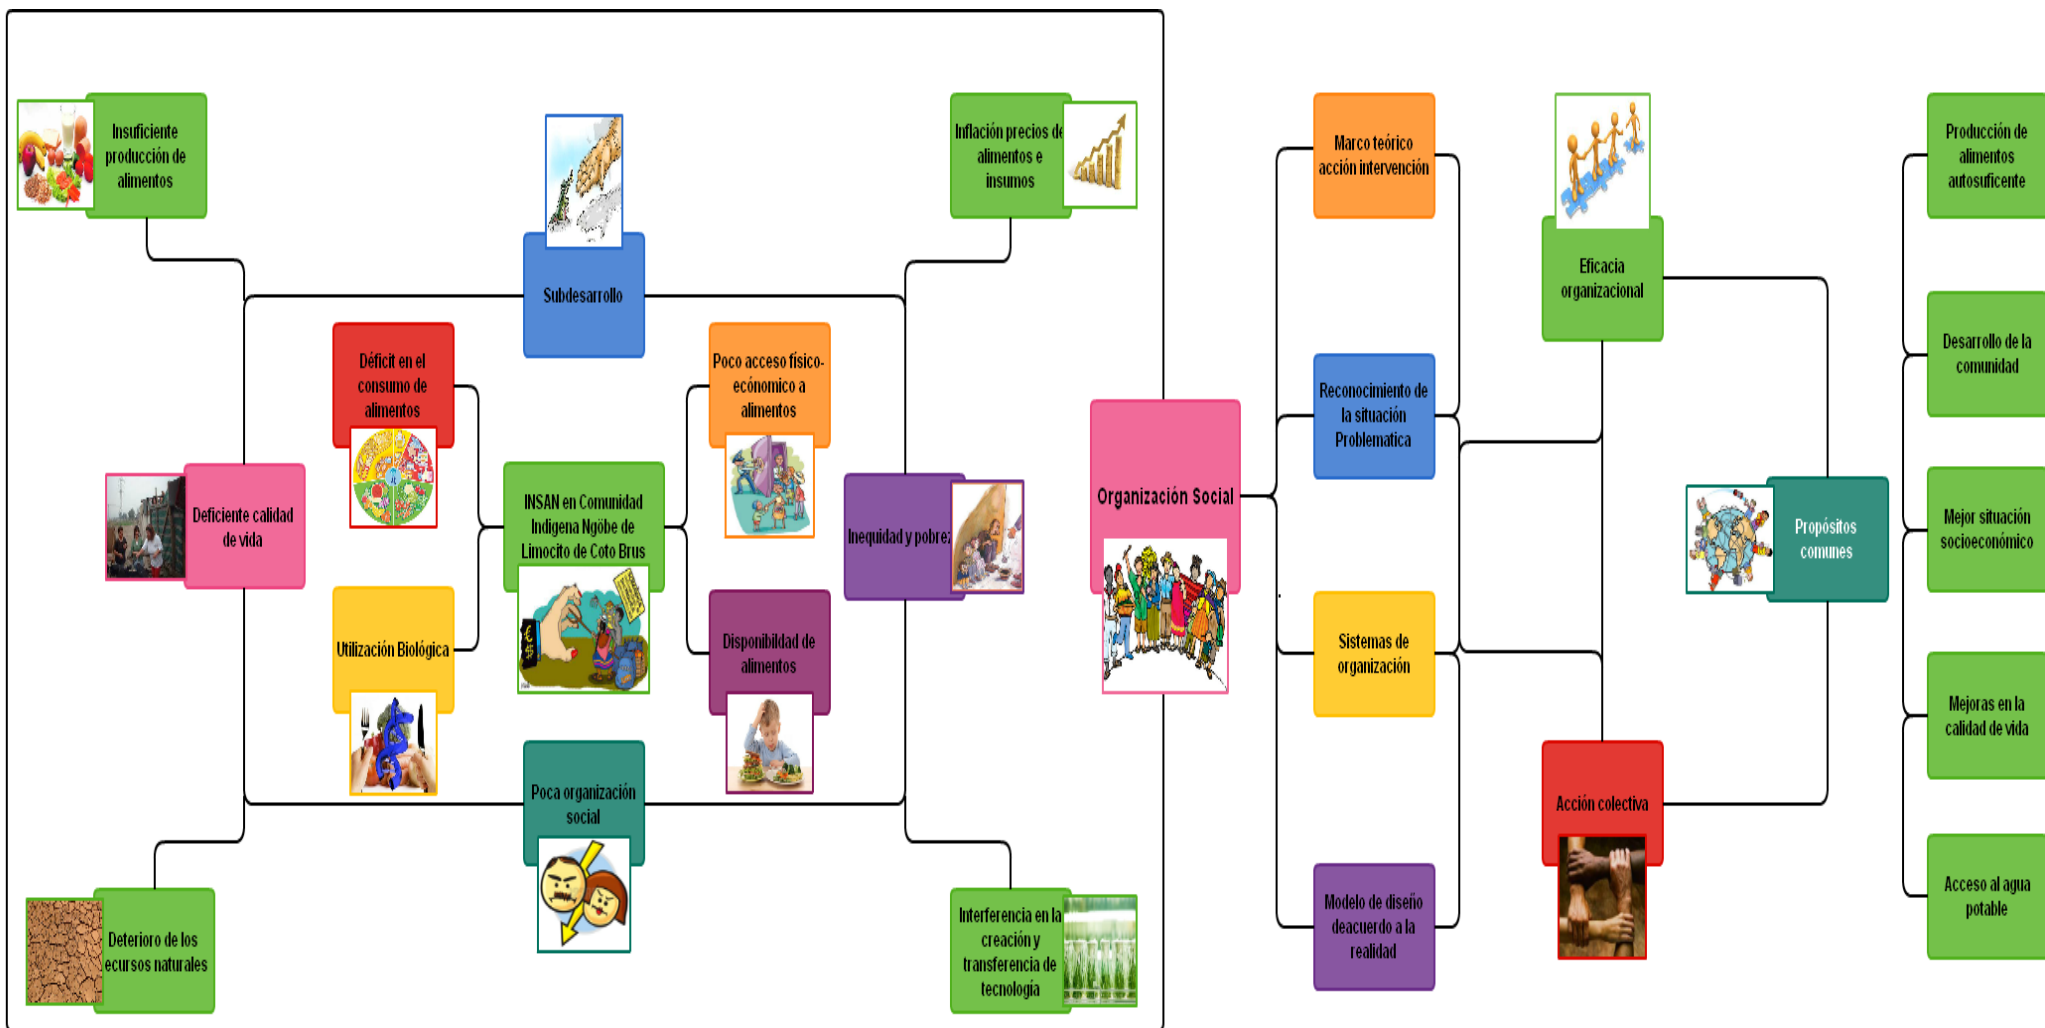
Insuficiente producción de alimentos

Subdesarrollo

Inflación precios de alimentos e insumos

Déficit en el consumo de alimentos

Poco acceso físico-ecónomico a alimentos

Deficiente calidad de vida

INSAN en Comunidad Indigena Ngöbe de Limoncito de Coto Brus

Inequidad y pobrez

Utilización Biológica

Disponibilidad de alimentos

Poca organización social

Deterioro de los ecursos naturales

Interferencia en la creación y transferencia de tecnología

Organización Social

Marco teórico acción intervención

Reconocimiento de la situación Problematica

Sistemas de organización

Modelo de diseño deacuerdo a la realidad

Eficacia organizacional

Propósitos comunes

Acción colectiva

Producción de alimentos autosuficente

Desarrollo de la comunidad

Mejor situación socioeconómico

Mejoras en la calidad de vida

Acceso al agua potable